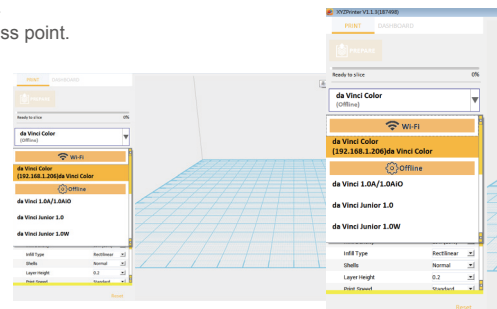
ss point.

PRINT DASHBOARD
PREPARE
Ready to slice 0%
da Vinci Color
(Offline)
Wi-Fi
da Vinci Color
(192.168.1.206)da Vinci Color
Offline
da Vinci 1.0A/1.0AiO
da Vinci Junior 1.0
da Vinci Junior 1.0W
Infill Type Rectilinear
Shells Normal
Layer Height 0.2
Print Speed Standard
Reset

XYZPrinter V1.1.3(187498)
PRINT DASHBOARD
PREPARE
Ready to slice 0%
da Vinci Color
(Offline)
Wi-Fi
da Vinci Color
(192.168.1.206)da Vinci Color
Offline
da Vinci 1.0A/1.0AiO
da Vinci Junior 1.0
da Vinci Junior 1.0W
Infill Type Rectilinear
Shells Normal
Layer Height 0.2
Print Speed Standard
Reset